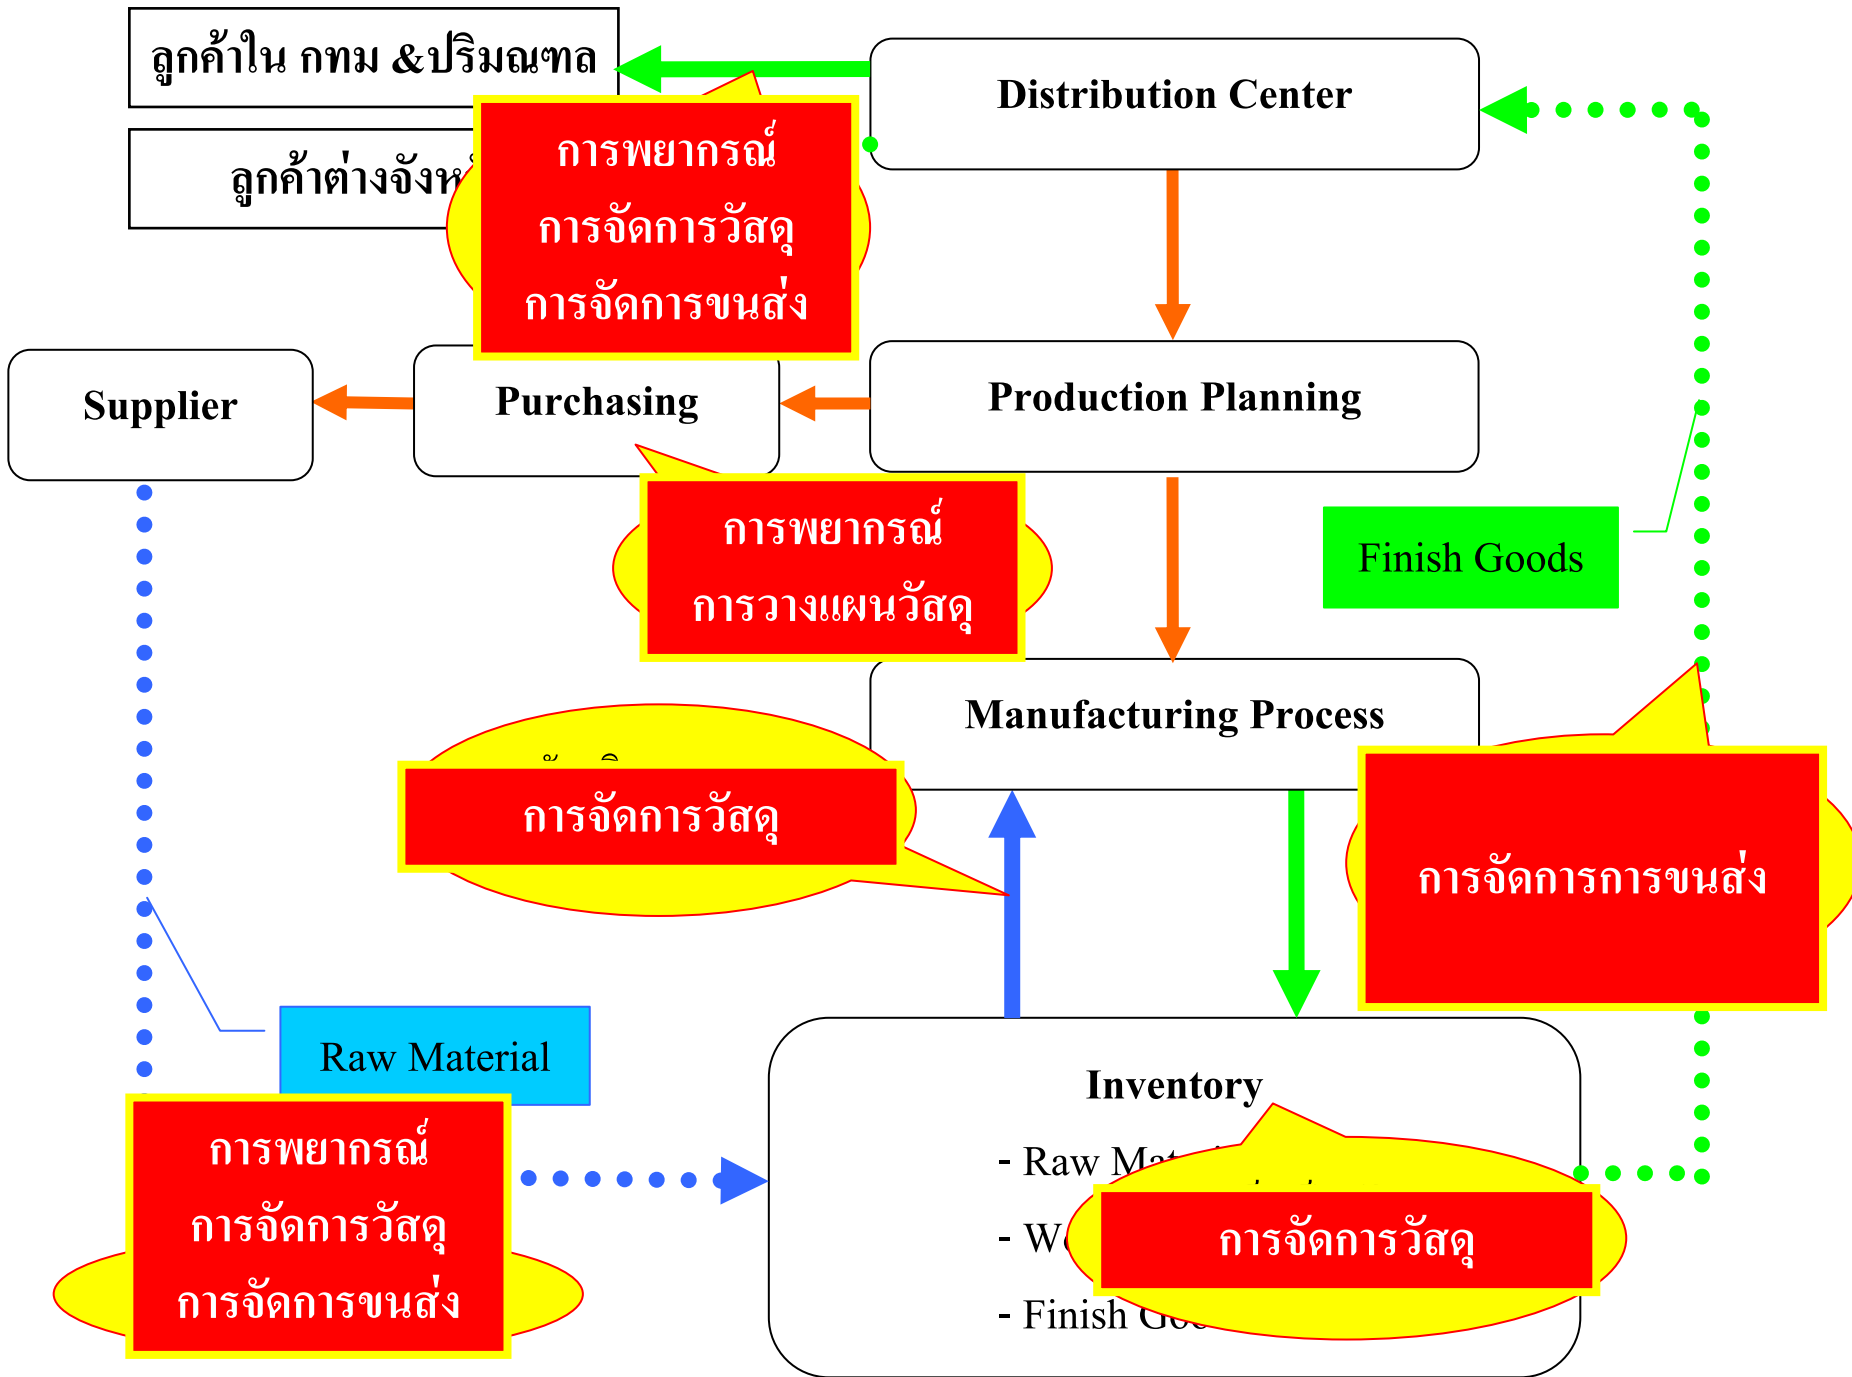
ลูกค้าใน กทม &ปริมณฑล

ลูกค้าต่างจังห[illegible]

การพยากรณ์
การจัดการวัสดุ
การจัดการขนส่ง

Distribution Center

Supplier

Purchasing

Production Planning

การพยากรณ์
การวางแผนวัสดุ

Finish Goods

Manufacturing Process

การจัดการวัสดุ

การจัดการการขนส่ง

Raw Material

การพยากรณ์
การจัดการวัสดุ
การจัดการขนส่ง

Inventory
- Raw Ma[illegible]
- W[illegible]
- Finish Go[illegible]

การจัดการวัสดุ